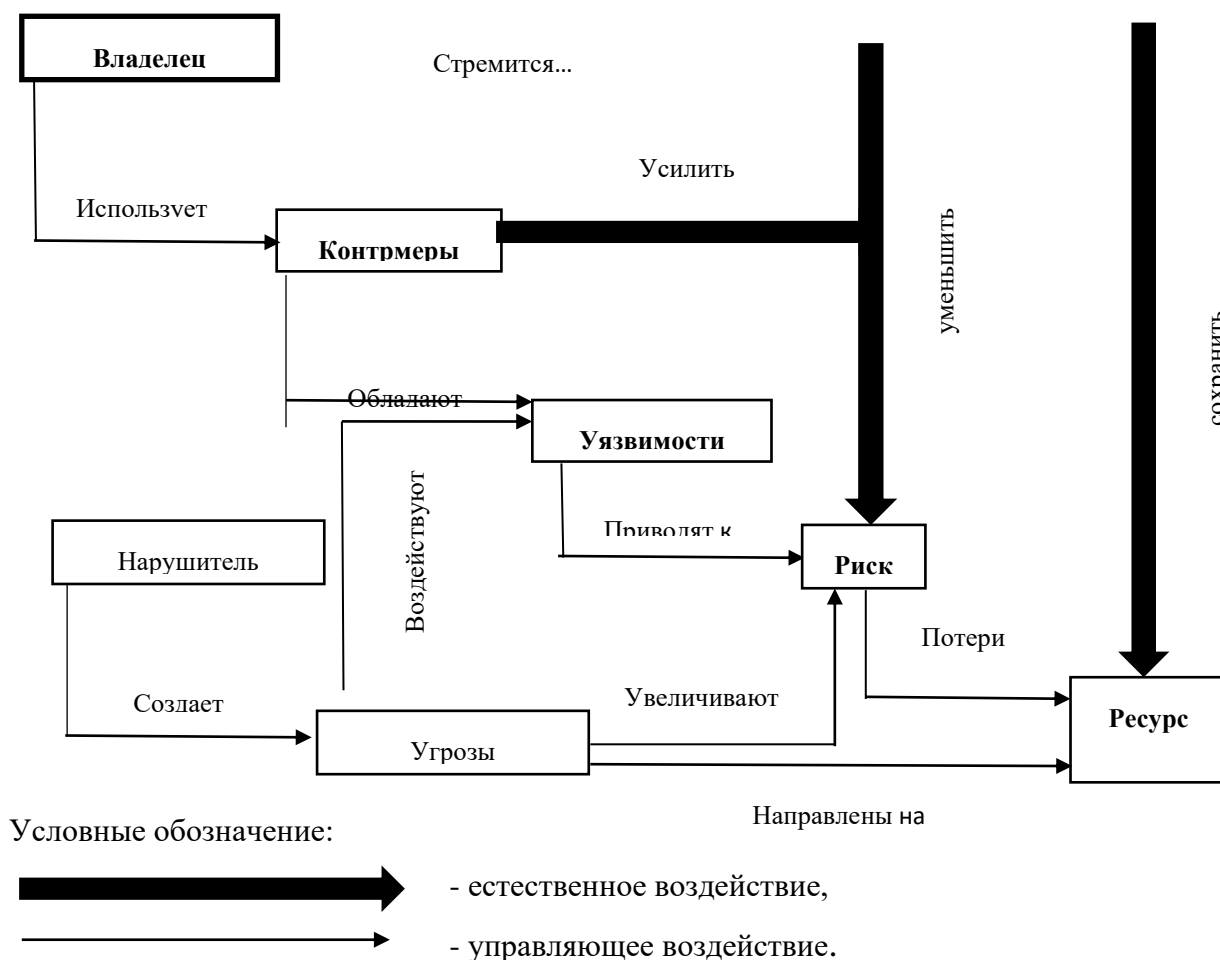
Владелец

Стремится…

Усилить

Использvет

Контрмеры

уменьшить

сохранить

Обладают

Уязвимости

Воздействуют

Приводят к

Нарушитель

Риск

Потери

Создает

Увеличивают

Ресурс

Угрозы

Направлены на

Условные обозначение:

- естественное воздействие,

- управляющее воздействие.